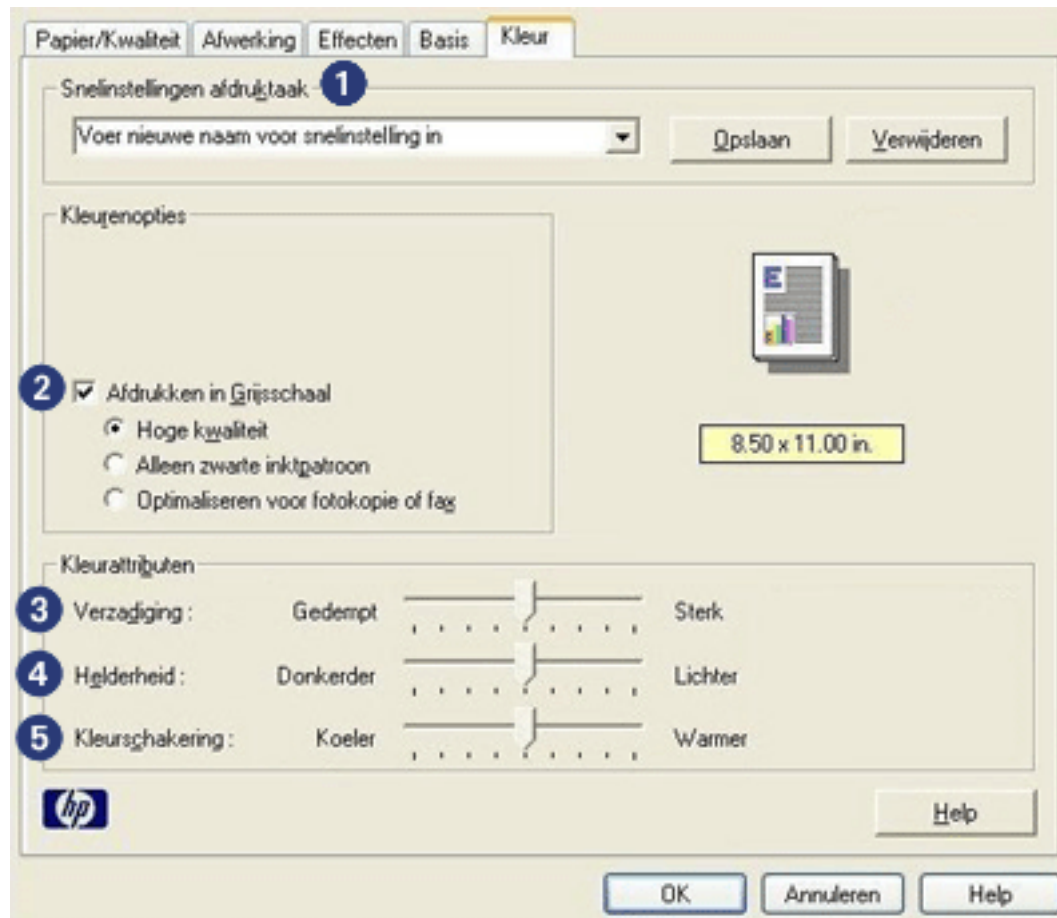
Papier/Kwaliteit | Afwerking | Effecten | Basis | Kleur

Snelinstellingen afdruktaak 1

Voer nieuwe naam voor snelinstelling in

Opslaan

Verwijderen

Kleurenopties

E

2 Afdrukken in Grijsschaal

Hoge kwaliteit

Alleen zwarte inktpatroon

Optimaliseren voor fotokopie of fax

8.50 x 11.00 in.

Kleurattributen

3 Verzadiging : Gedempt Sterk

4 Helderheid : Donkerder Lichter

5 Kleurschakering : Koeler Warmer

hp

Help

OK

Annuleren

Help